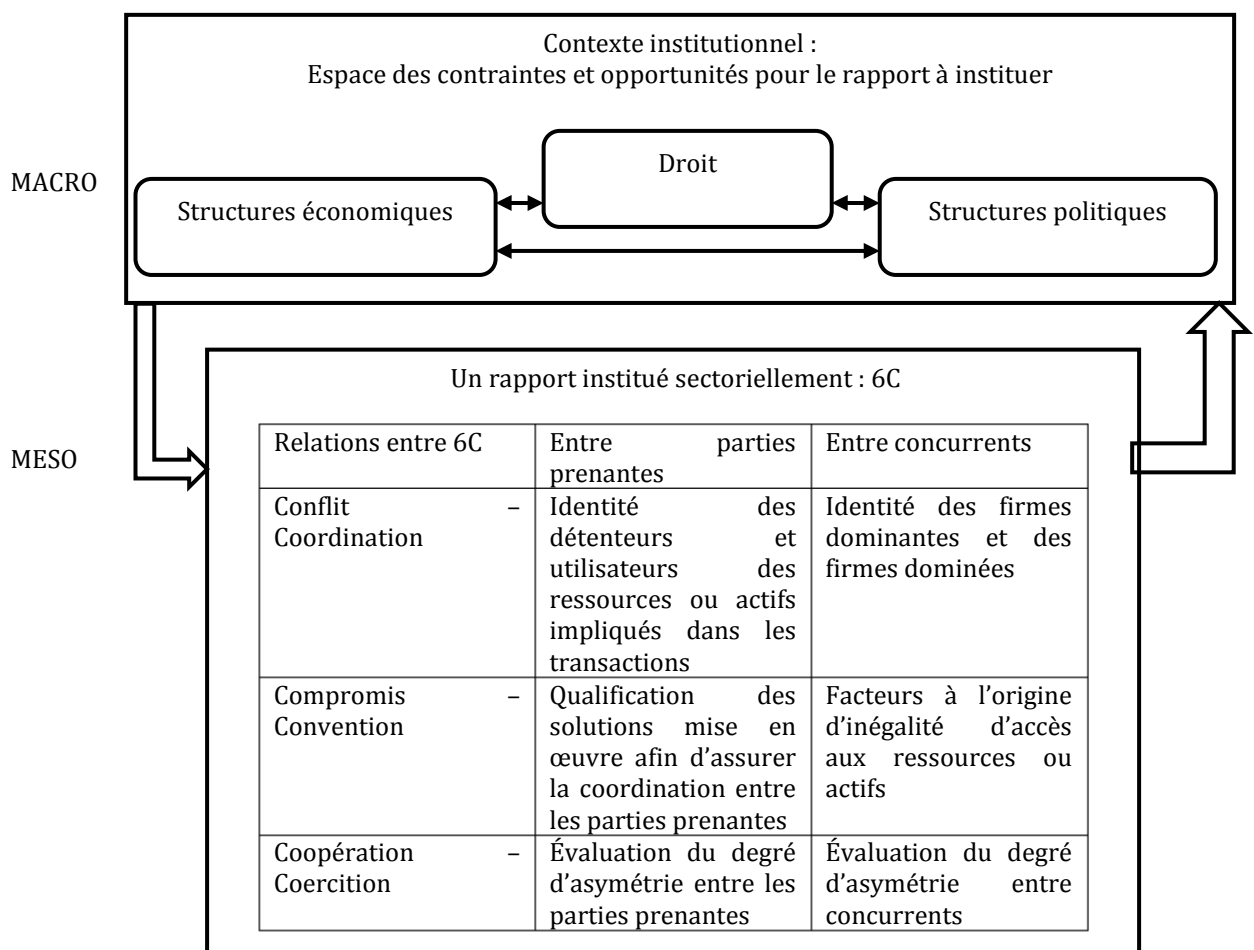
Contexte institutionnel :
Espace des contraintes et opportunités pour le rapport à instituer

MACRO

Droit

Structures économiques

Structures politiques

Un rapport institué sectoriellement : 6C

MESO

| Relations entre 6C | Entre parties prenantes | Entre concurrents |
|---|---|---|
| Conflit – Coordination | Identité des détenteurs et utilisateurs des ressources ou actifs impliqués dans les transactions | Identité des firmes dominantes et des firmes dominées |
| Compromis – Convention | Qualification des solutions mise en œuvre afin d'assurer la coordination entre les parties prenantes | Facteurs à l'origine d'inégalité d'accès aux ressources ou actifs |
| Coopération – Coercition | Évaluation du degré d'asymétrie entre les parties prenantes | Évaluation du degré d'asymétrie entre concurrents |